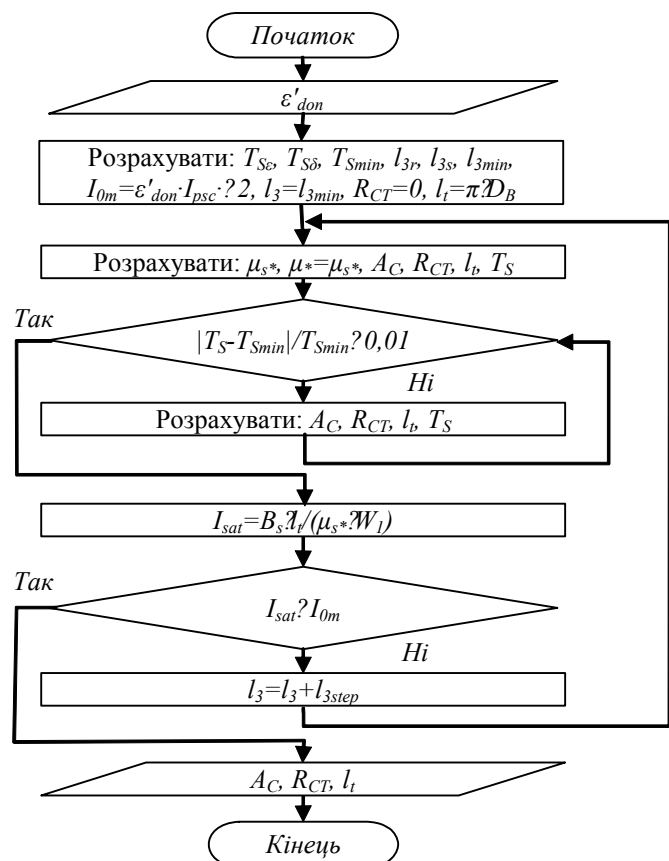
Початок

$\varepsilon'_{don}$

Розрахувати: $T_{S\varepsilon}$, $T_{S\delta}$, $T_{Smin}$, $l_{3r}$, $l_{3s}$, $l_{3min}$, $I_{0m}=\varepsilon'_{don}\cdot I_{psc}\cdot?2$, $l_3=l_{3min}$, $R_{CT}=0$, $l_t=\pi?D_B$

Розрахувати: $\mu_{s*}$, $\mu_*=\mu_{s*}$, $A_C$, $R_{CT}$, $l_t$, $T_S$

Так

$|T_S-T_{Smin}|/T_{Smin}?0,01$

Ні

Розрахувати: $A_C$, $R_{CT}$, $l_t$, $T_S$

$I_{sat}=B_s?l_t/(\mu_{s*}?W_1)$

Так

$I_{sat}?I_{0m}$

Ні

$l_3=l_3+l_{3step}$

$A_C$, $R_{CT}$, $l_t$

Кінець